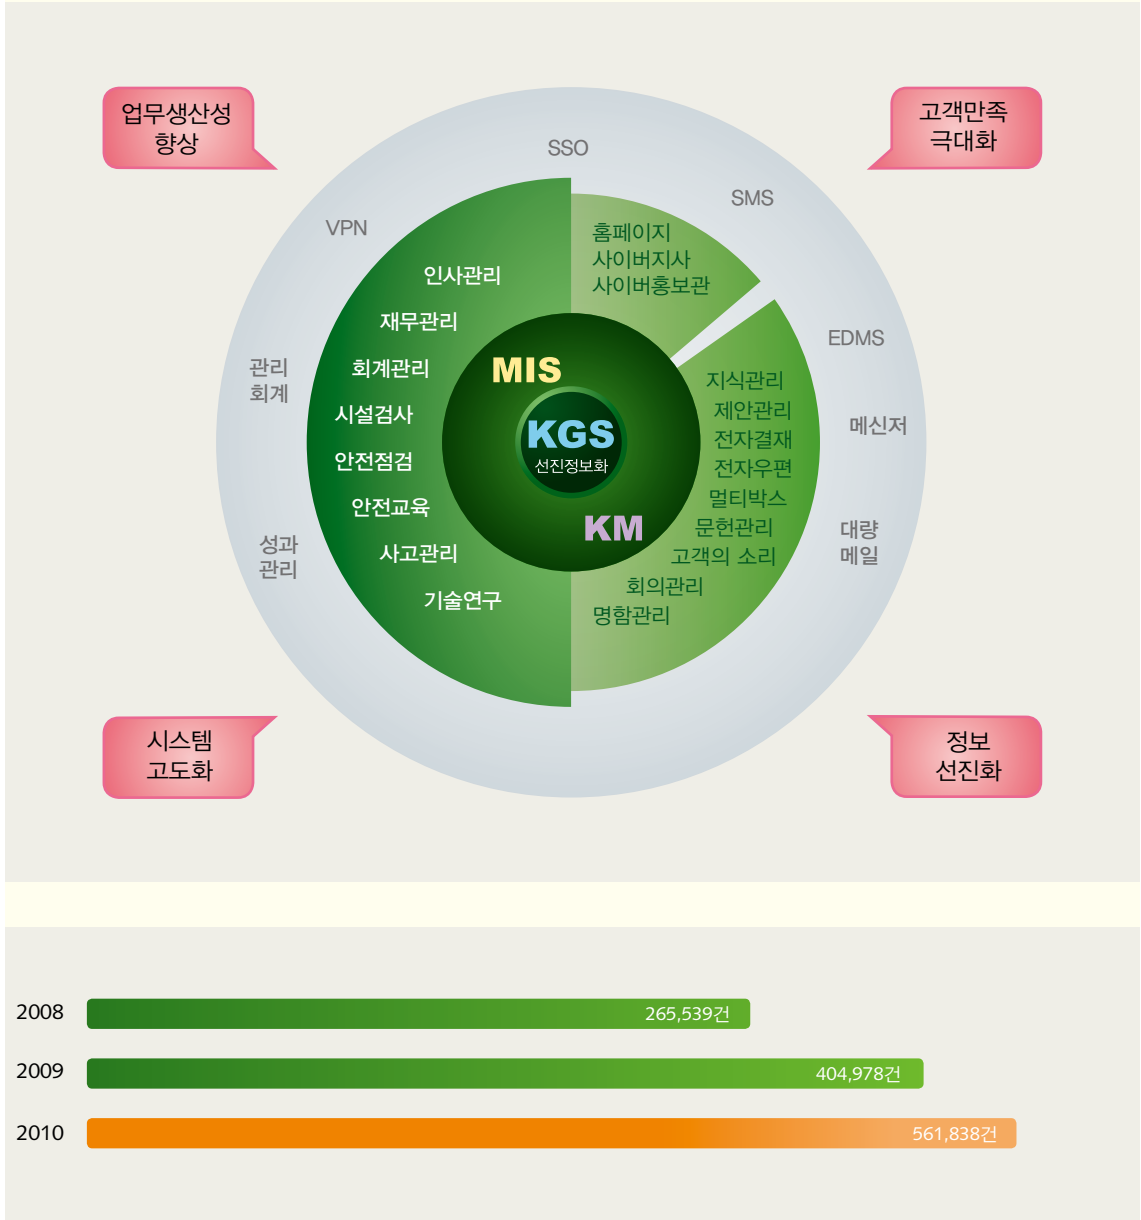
업무생산성 향상

고객만족 극대화

SSO

SMS

VPN

EDMS

관리 회계

메신저

성과 관리

대량 메일

인사관리
재무관리
회계관리
시설검사
안전점검
안전교육
사고관리
기술연구

홈페이지
사이버지사
사이버홍보관

MIS

KGS
선진정보화

KM

지식관리
제안관리
전자결재
전자우편
멀티박스
문헌관리
고객의 소리
회의관리
명함관리

시스템 고도화

정보 선진화

2008 265,539건
2009 404,978건
2010 561,838건